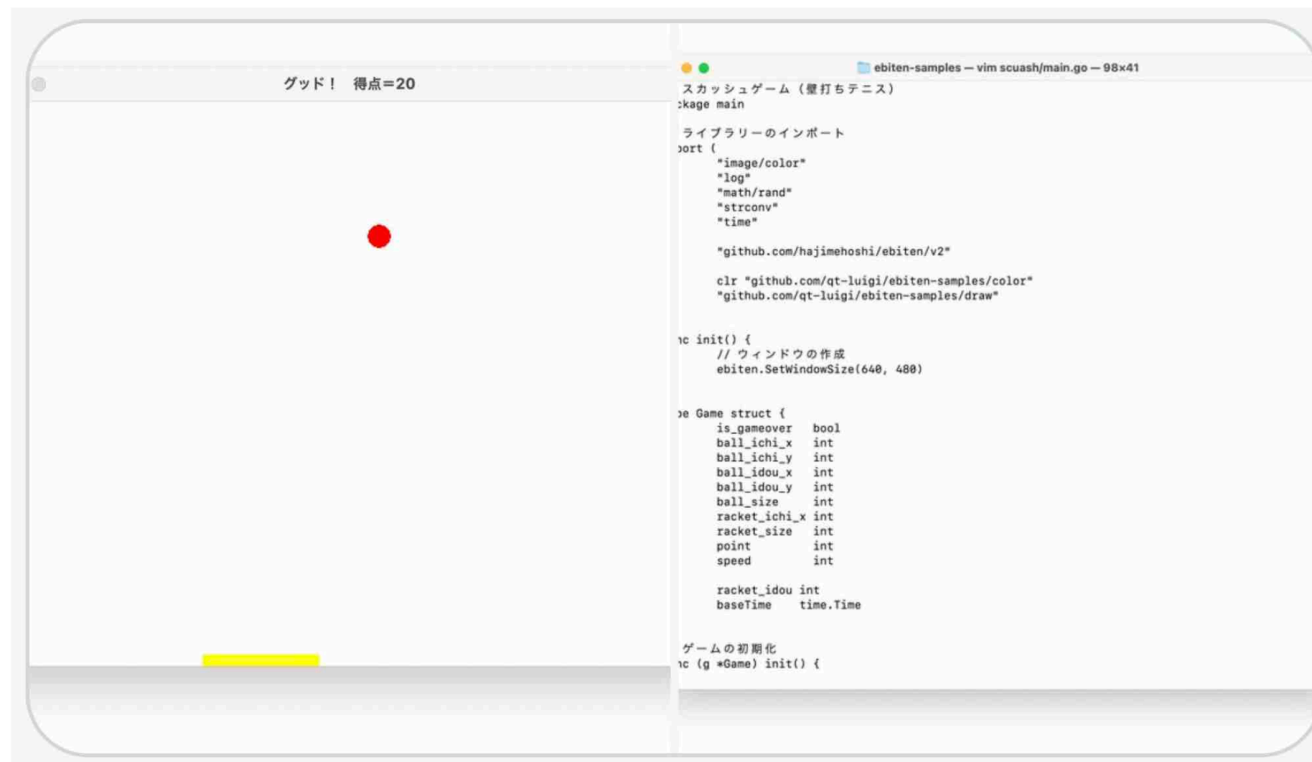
グッド！ 得点=20

ebiten-samples — vim scuash/main.go — 98×41

スカッシュゲーム（壁打ちテニス）
ckage main

ライブラリーのインポート
port (
"image/color"
"log"
"math/rand"
"strconv"
"time"

"github.com/hajimehoshi/ebiten/v2"

clr "github.com/qt-luigi/ebiten-samples/color"
"github.com/qt-luigi/ebiten-samples/draw"

nc init() {
// ウィンドウの作成
ebiten.SetWindowSize(640, 480)

pe Game struct {
is_gameover bool
ball_ichi_x int
ball_ichi_y int
ball_idou_x int
ball_idou_y int
ball_size int
racket_ichi_x int
racket_size int
point int
speed int

racket_idou int
baseTime time.Time

ゲームの初期化
nc (g *Game) init() {